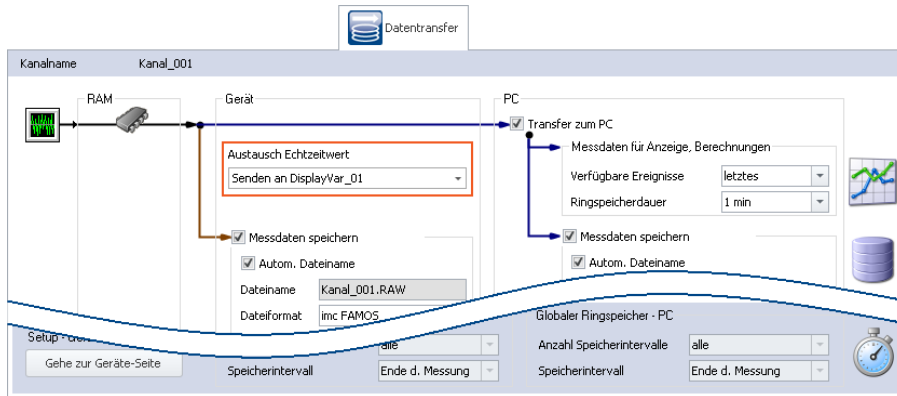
Datentransfer

Kanalname Kanal_001

RAM

Gerät

PC

Transfer zum PC

Austausch Echtzeitwert

Senden an DisplayVar_01

Messdaten für Anzeige, Berechnungen

Verfügbare Ereignisse letztes

Ringspeicherdauer 1 min

Messdaten speichern

Autom. Dateiname

Dateiname Kanal_001.RAW

Dateiformat imc FAMOS

Messdaten speichern

Autom. Dateiname

Setup - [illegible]

Gehe zur Geräte-Seite

alle

Speicherintervall Ende d. Messung

Globaler Ringspeicher - PC

Anzahl Speicherintervalle alle

Speicherintervall Ende d. Messung